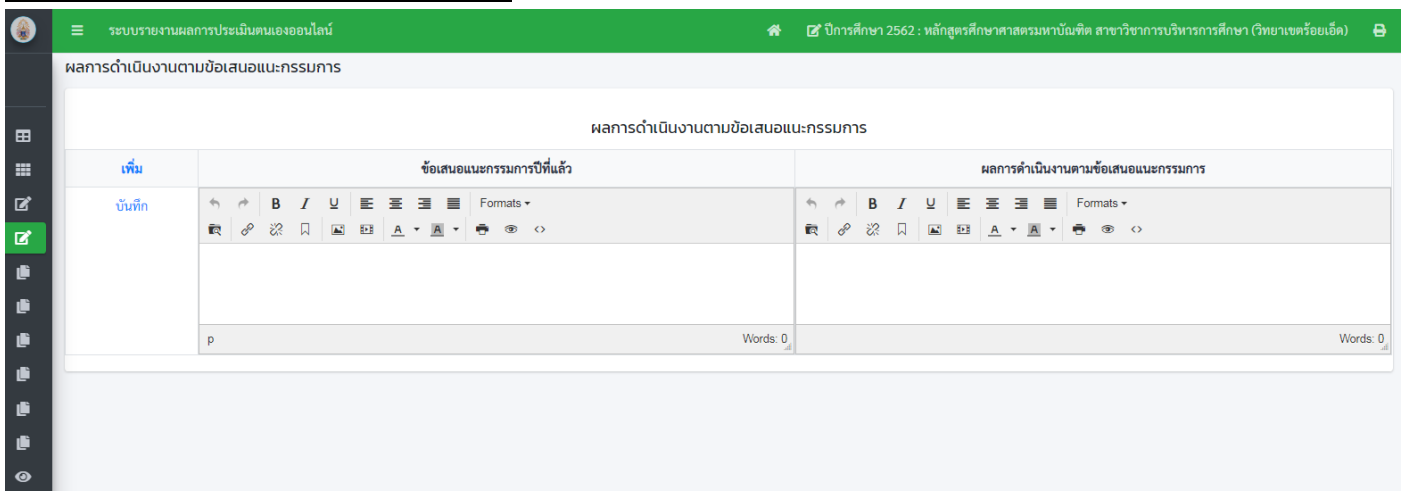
ระบบรายงานผลการประเมินตนเองออนไลน์

ปีการศึกษา 2562 : หลักสูตรศึกษาศาสตรมหาบัณฑิต สาขาวิชาการบริหารการศึกษา (วิทยาเขตร้อยเอ็ด)

ผลการดำเนินงานตามข้อเสนอแนะกรรมการ

ผลการดำเนินงานตามข้อเสนอแนะกรรมการ

| เพิ่ม | ข้อเสนอแนะกรรมการปีที่แล้ว | ผลการดำเนินงานตามข้อเสนอแนะกรรมการ |
|---|---|---|
| บันทึก | B I U Formats ▾ A ▾ A ▾ p Words: 0 | B I U Formats ▾ A ▾ A ▾ Words: 0 |